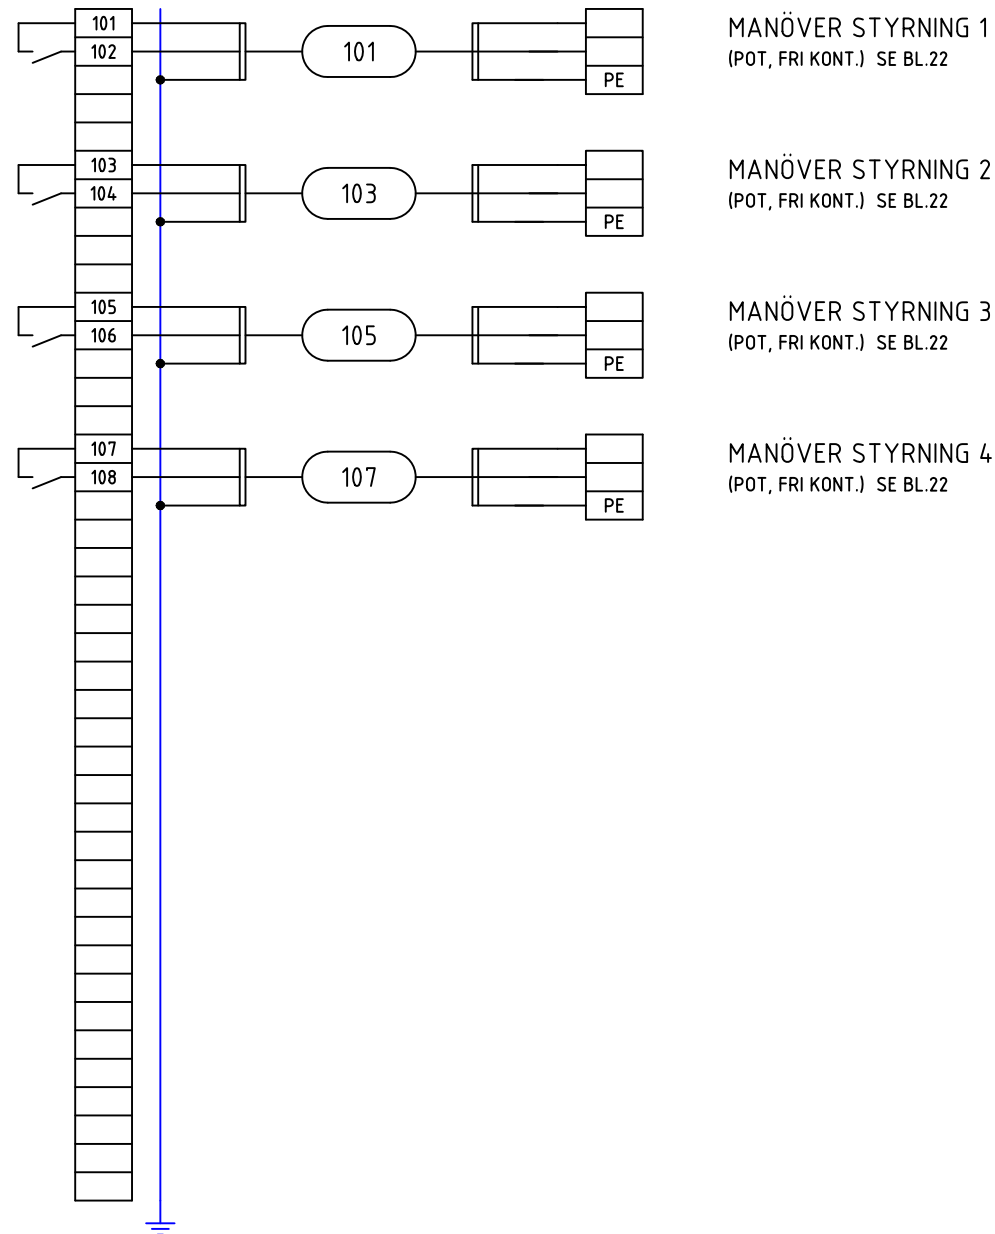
101
102
101
PE
MANÖVER STYRNING 1
(POT, FRI KONT.) SE BL.22

103
104
103
PE
MANÖVER STYRNING 2
(POT, FRI KONT.) SE BL.22

105
106
105
PE
MANÖVER STYRNING 3
(POT, FRI KONT.) SE BL.22

107
108
107
PE
MANÖVER STYRNING 4
(POT, FRI KONT.) SE BL.22